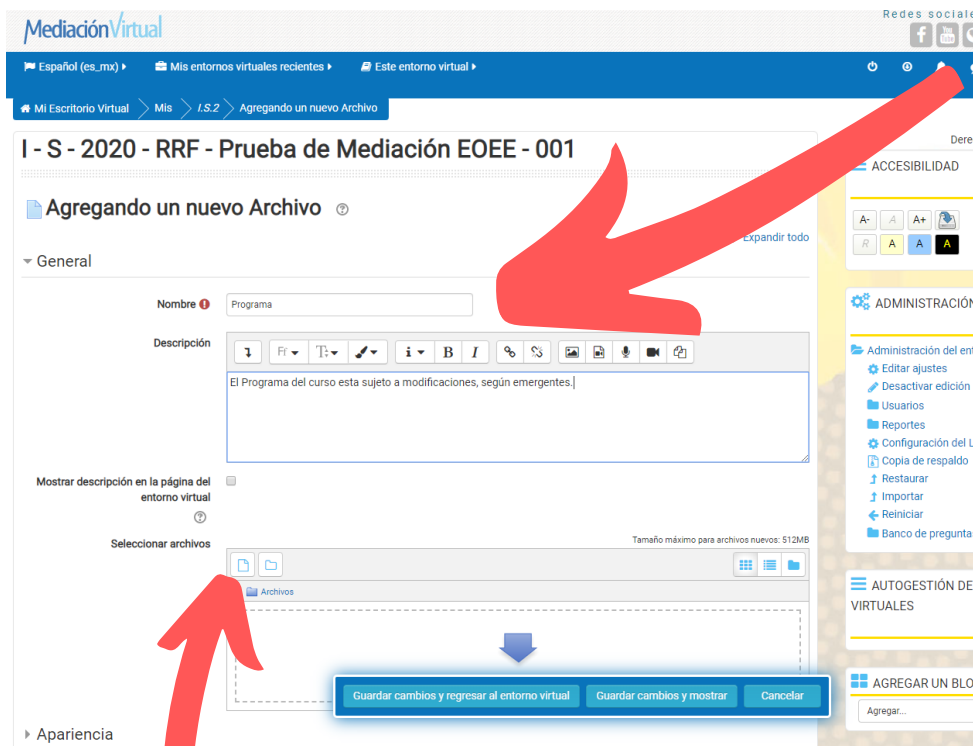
MediaciónVirtual

Redes sociale

Español (es_mx) ▸ Mis entornos virtuales recientes ▸ Este entorno virtual ▸

Mi Escritorio Virtual > Mis > I.S.2 > Agregando un nuevo Archivo

I - S - 2020 - RRF - Prueba de Mediación EOEE - 001

Agregando un nuevo Archivo

Expandir todo

General

Nombre

Programa

Descripción

El Programa del curso esta sujeto a modificaciones, según emergentes.

Mostrar descripción en la página del entorno virtual

Seleccionar archivos

Tamaño máximo para archivos nuevos: 512MB

Archivos

Guardar cambios y regresar al entorno virtual | Guardar cambios y mostrar | Cancelar

Apariencia

Dere

ACCESIBILIDAD

A- A A+
R A A A

ADMINISTRACIÓN

Administración del ent
Editar ajustes
Desactivar edición
Usuarios
Reportes
Configuración del L
Copia de respaldo
Restaurar
Importar
Reiniciar
Banco de pregunta

AUTOGESTIÓN DE VIRTUALES

AGREGAR UN BLO

Agregar...